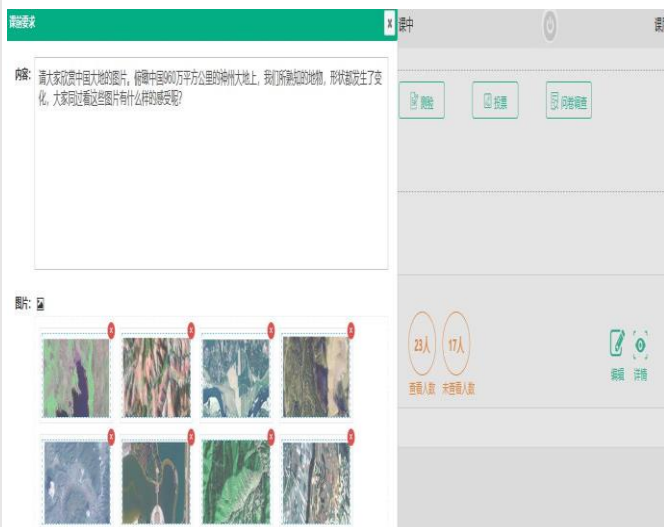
课前要求

×

内容：请大家欣赏中国大地的图片，俯瞰中国960万平方公里的神州大地上，我们所熟知的地物，形状都发生了变化，大家问过看这些图片有什么样的感受呢？

图片：

课中

课

测验

投票

问卷调查

23人

查看人数

17人

未查看人数

编辑

详情